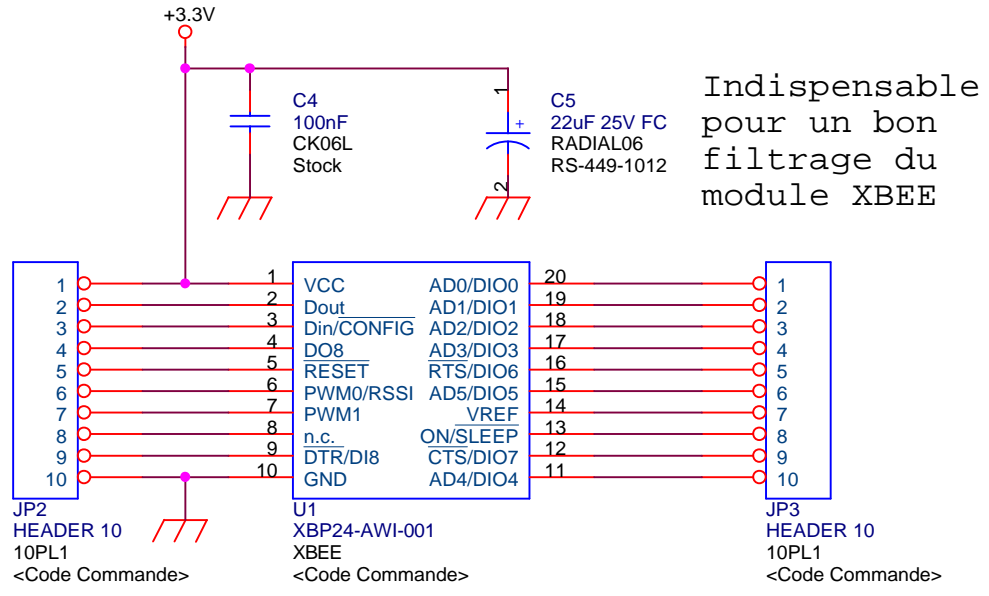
+3.3V

C4
100nF
CK06L
Stock

1
2
C5
22uF 25V FC
RADIAL06
RS-449-1012

Indispensable pour un bon filtrage du module XBEE

JP2
HEADER 10
10PL1
<Code Commande>

1
2
3
4
5
6
7
8
9
10

1 VCC
2 Dout
3 Din/CONFIG
4 DO8
5 RESET
6 PWM0/RSSI
7 PWM1
8 n.c.
9 DTR/DI8
10 GND

AD0/DIO0 20
AD1/DIO1 19
AD2/DIO2 18
AD3/DIO3 17
RTS/DIO6 16
AD5/DIO5 15
VREF 14
ON/SLEEP 13
CTS/DIO7 12
AD4/DIO4 11

U1
XBP24-AWI-001
XBEE
<Code Commande>

1
2
3
4
5
6
7
8
9
10

JP3
HEADER 10
10PL1
<Code Commande>